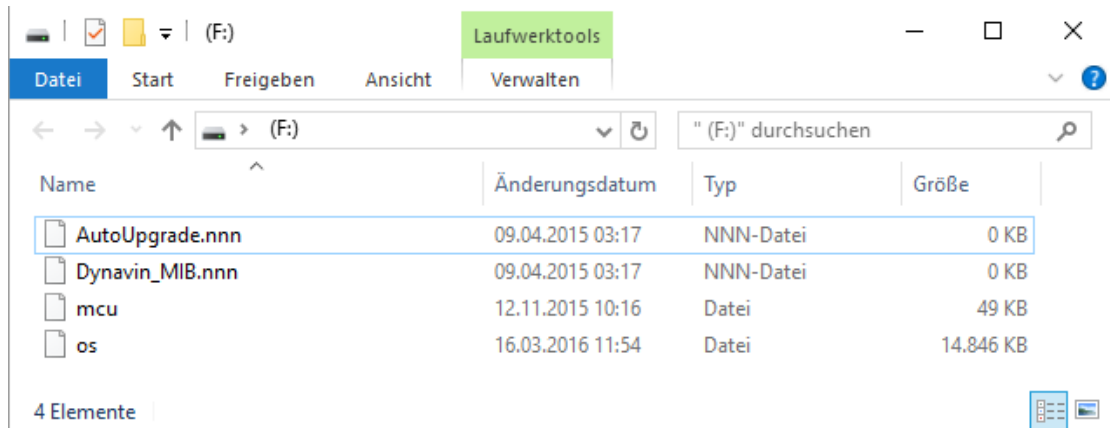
(F:)

Laufwerktools

Datei | Start | Freigeben | Ansicht | Verwalten

(F:)

" (F:)" durchsuchen

| Name | Änderungsdatum | Typ | Größe |
|---|---|---|---|
| AutoUpgrade.nnn | 09.04.2015 03:17 | NNN-Datei | 0 KB |
| Dynavin_MIB.nnn | 09.04.2015 03:17 | NNN-Datei | 0 KB |
| mcu | 12.11.2015 10:16 | Datei | 49 KB |
| os | 16.03.2016 11:54 | Datei | 14.846 KB |

4 Elemente